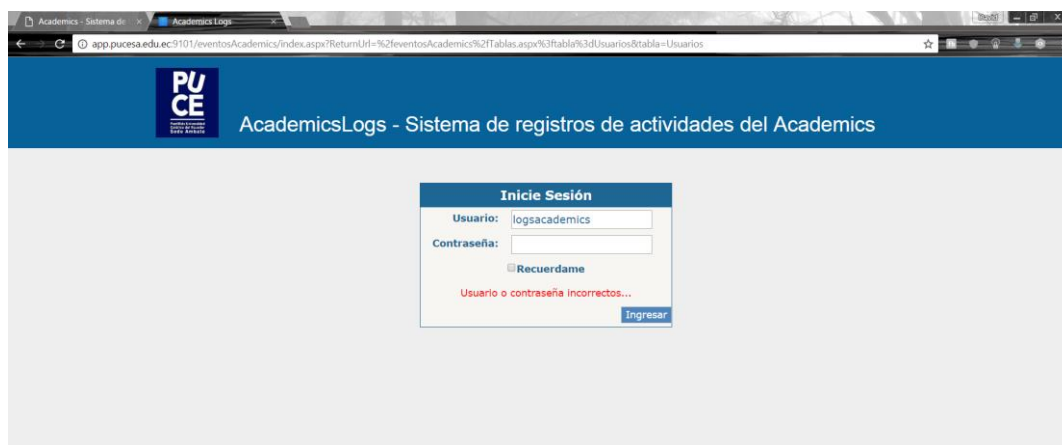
Academics - Sistema de ×
Academics Logs ×

app.pucesa.edu.ec:9101/eventosAcademics/index.aspx?ReturnUrl=%2feventosAcademics%2fTablas.aspx%3ftabla%3dUsuarios&tabla=Usuarios

PU
CE
Pontificia Universidad Católica del Ecuador Sede Ambato

AcademicsLogs - Sistema de registros de actividades del Academics

Inicie Sesión
Usuario: logsacademics
Contraseña:
Recuerdame
Usuario o contraseña incorrectos...
Ingresar